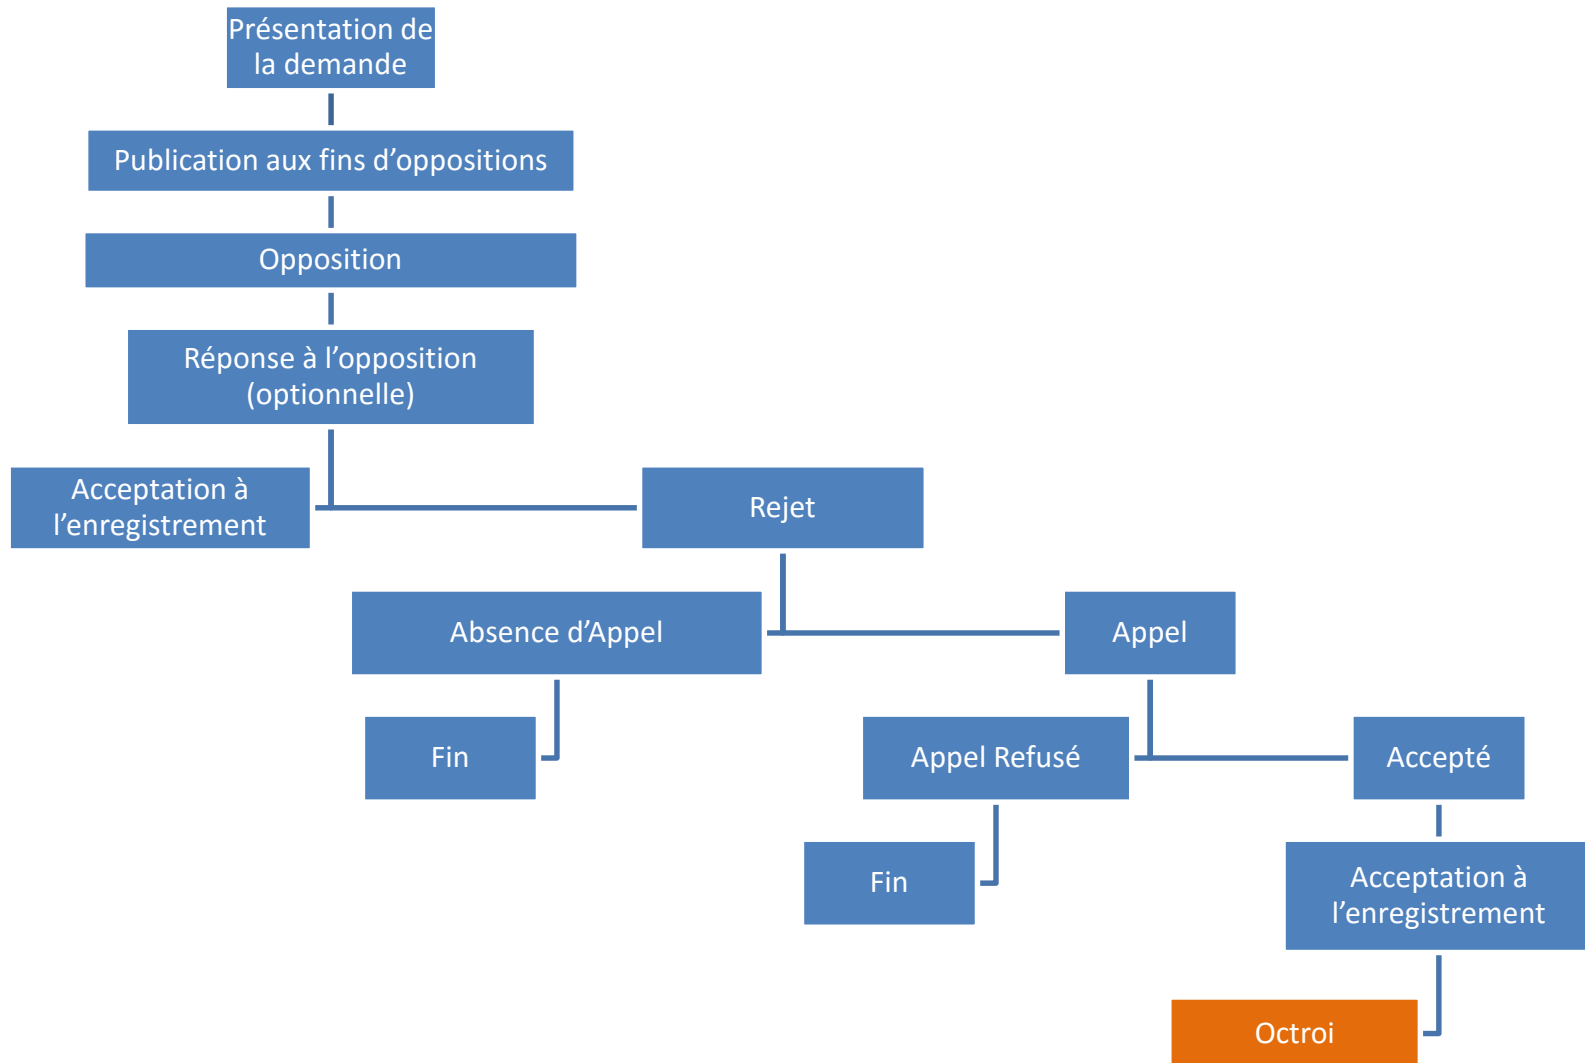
Présentation de la demande

Publication aux fins d’oppositions

Opposition

Réponse à l’opposition (optionnelle)

Acceptation à l’enregistrement

Rejet

Absence d’Appel

Appel

Fin

Appel Refusé

Accepté

Fin

Acceptation à l’enregistrement

Octroi